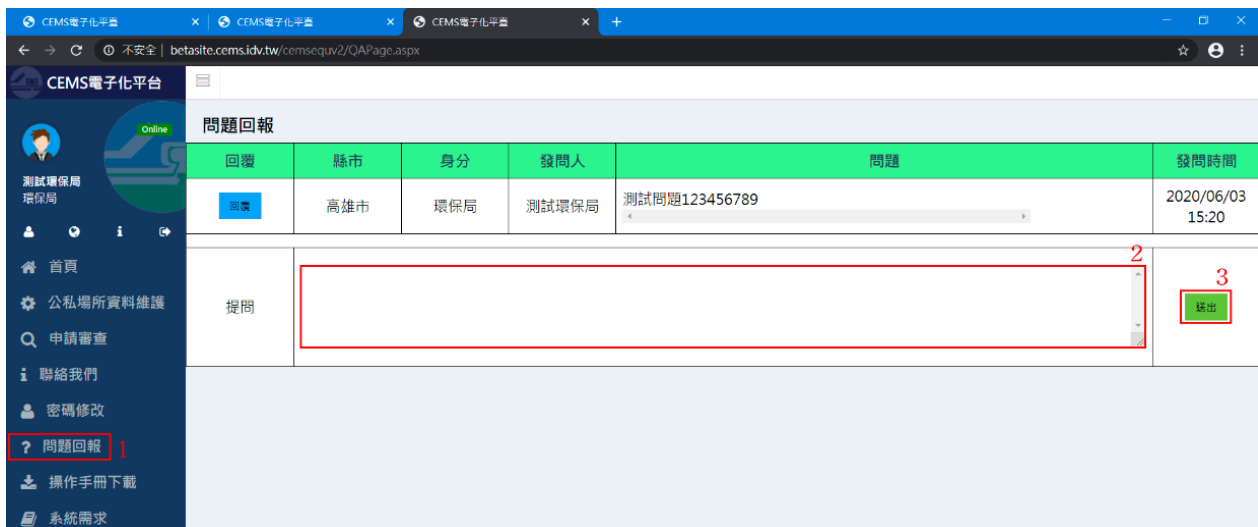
CEMS電子化平臺 × CEMS電子化平臺 × CEMS電子化平臺 × +

不安全 | betasite.cems.idv.tw/cemsequv2/QAPage.aspx

CEMS電子化平台

Online

測試環保局
環保局

首頁
公私場所資料維護
申請審查
聯絡我們
密碼修改
問題回報 1
操作手冊下載
系統需求

問題回報

| 回覆 | 縣市 | 身分 | 發問人 | 問題 | 發問時間 |
|---|---|---|---|---|---|
| 回覆 | 高雄市 | 環保局 | 測試環保局 | 測試問題123456789 | 2020/06/03 15:20 |

提問 2 3 送出